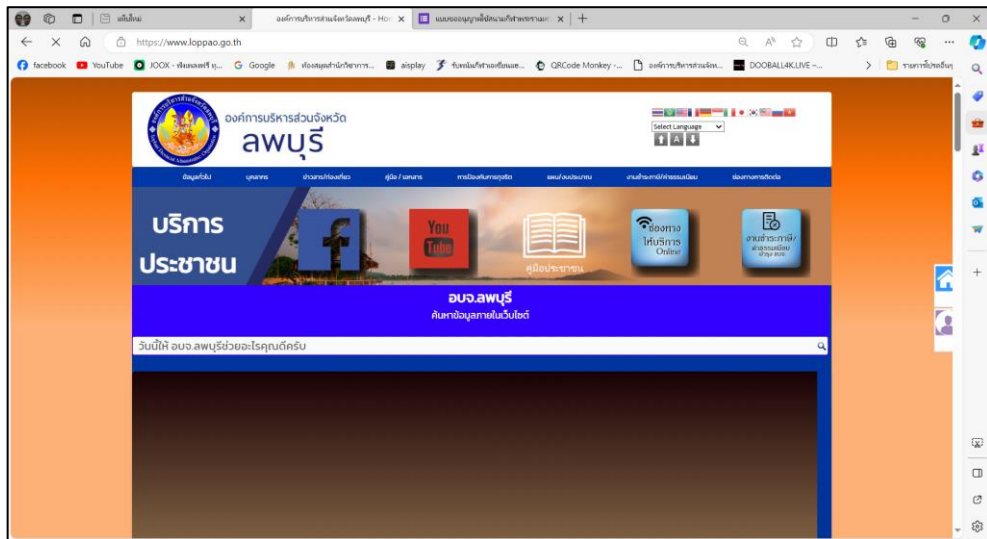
แท็บใหม่ ×
องค์การบริหารส่วนจังหวัดลพบุรี - Hor ×
แบบขออนุญาตใช้สนามกีฬา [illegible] ×
+

https://www.loppao.go.th

facebook YouTube JOOX - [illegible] Google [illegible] aisplay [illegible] QRCode Monkey - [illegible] องค์การบริหารส่วนจัง... DOOBALL4K.LIVE - ... รายการโปรดอื่นๆ

องค์การบริหารส่วนจังหวัด
ลพบุรี

Select Language

ข้อมูลทั่วไป | บุคลากร | ข่าวสาร/ท่องเที่ยว | คู่มือ / แผนงาน | การป้องกันการทุจริต | ผลงาน/งบประมาณ | งานชำระภาษี/ค่าธรรมเนียม | ช่องทางการติดต่อ

บริการ
ประชาชน

You Tube

คู่มือประชาชน

ช่องทาง
ให้บริการ
Online

งานชำระภาษี/ค่าธรรมเนียม

อบจ.ลพบุรี
ค้นหาข้อมูลภายในเว็บไซต์

วันนี้ให้ อบจ.ลพบุรีช่วยอะไรคุณดีครับ